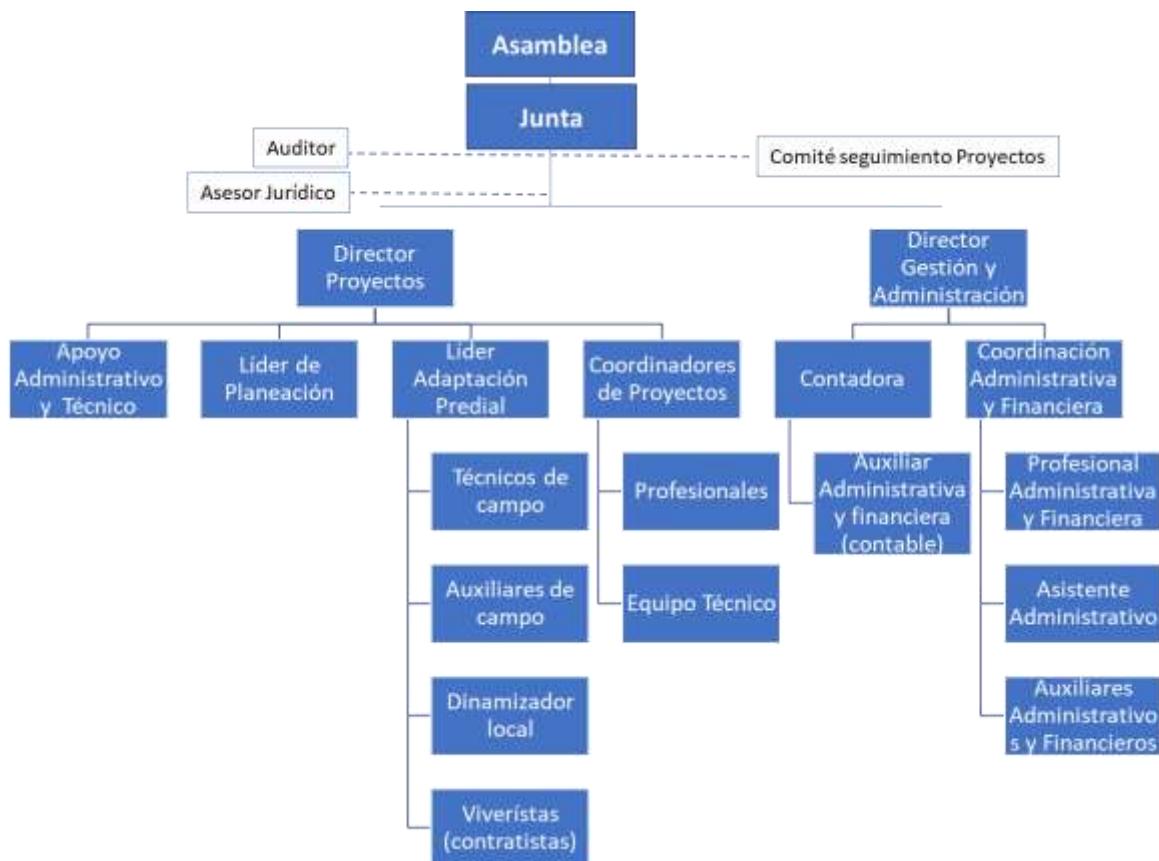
Asamblea

Junta

Auditor

Comité seguimiento Proyectos

Asesor Jurídico

Director Proyectos

Director Gestión y Administración

Apoyo Administrativo y Técnico

Líder de Planeación

Líder Adaptación Predial

Coordinadores de Proyectos

Contadora

Coordinación Administrativa y Financiera

Técnicos de campo

Auxiliares de campo

Dinamizador local

Viverístas (contratistas)

Profesionales

Equipo Técnico

Auxiliar Administrativa y financiera (contable)

Profesional Administrativa y Financiera

Asistente Administrativo

Auxiliares Administrativos y Financieros